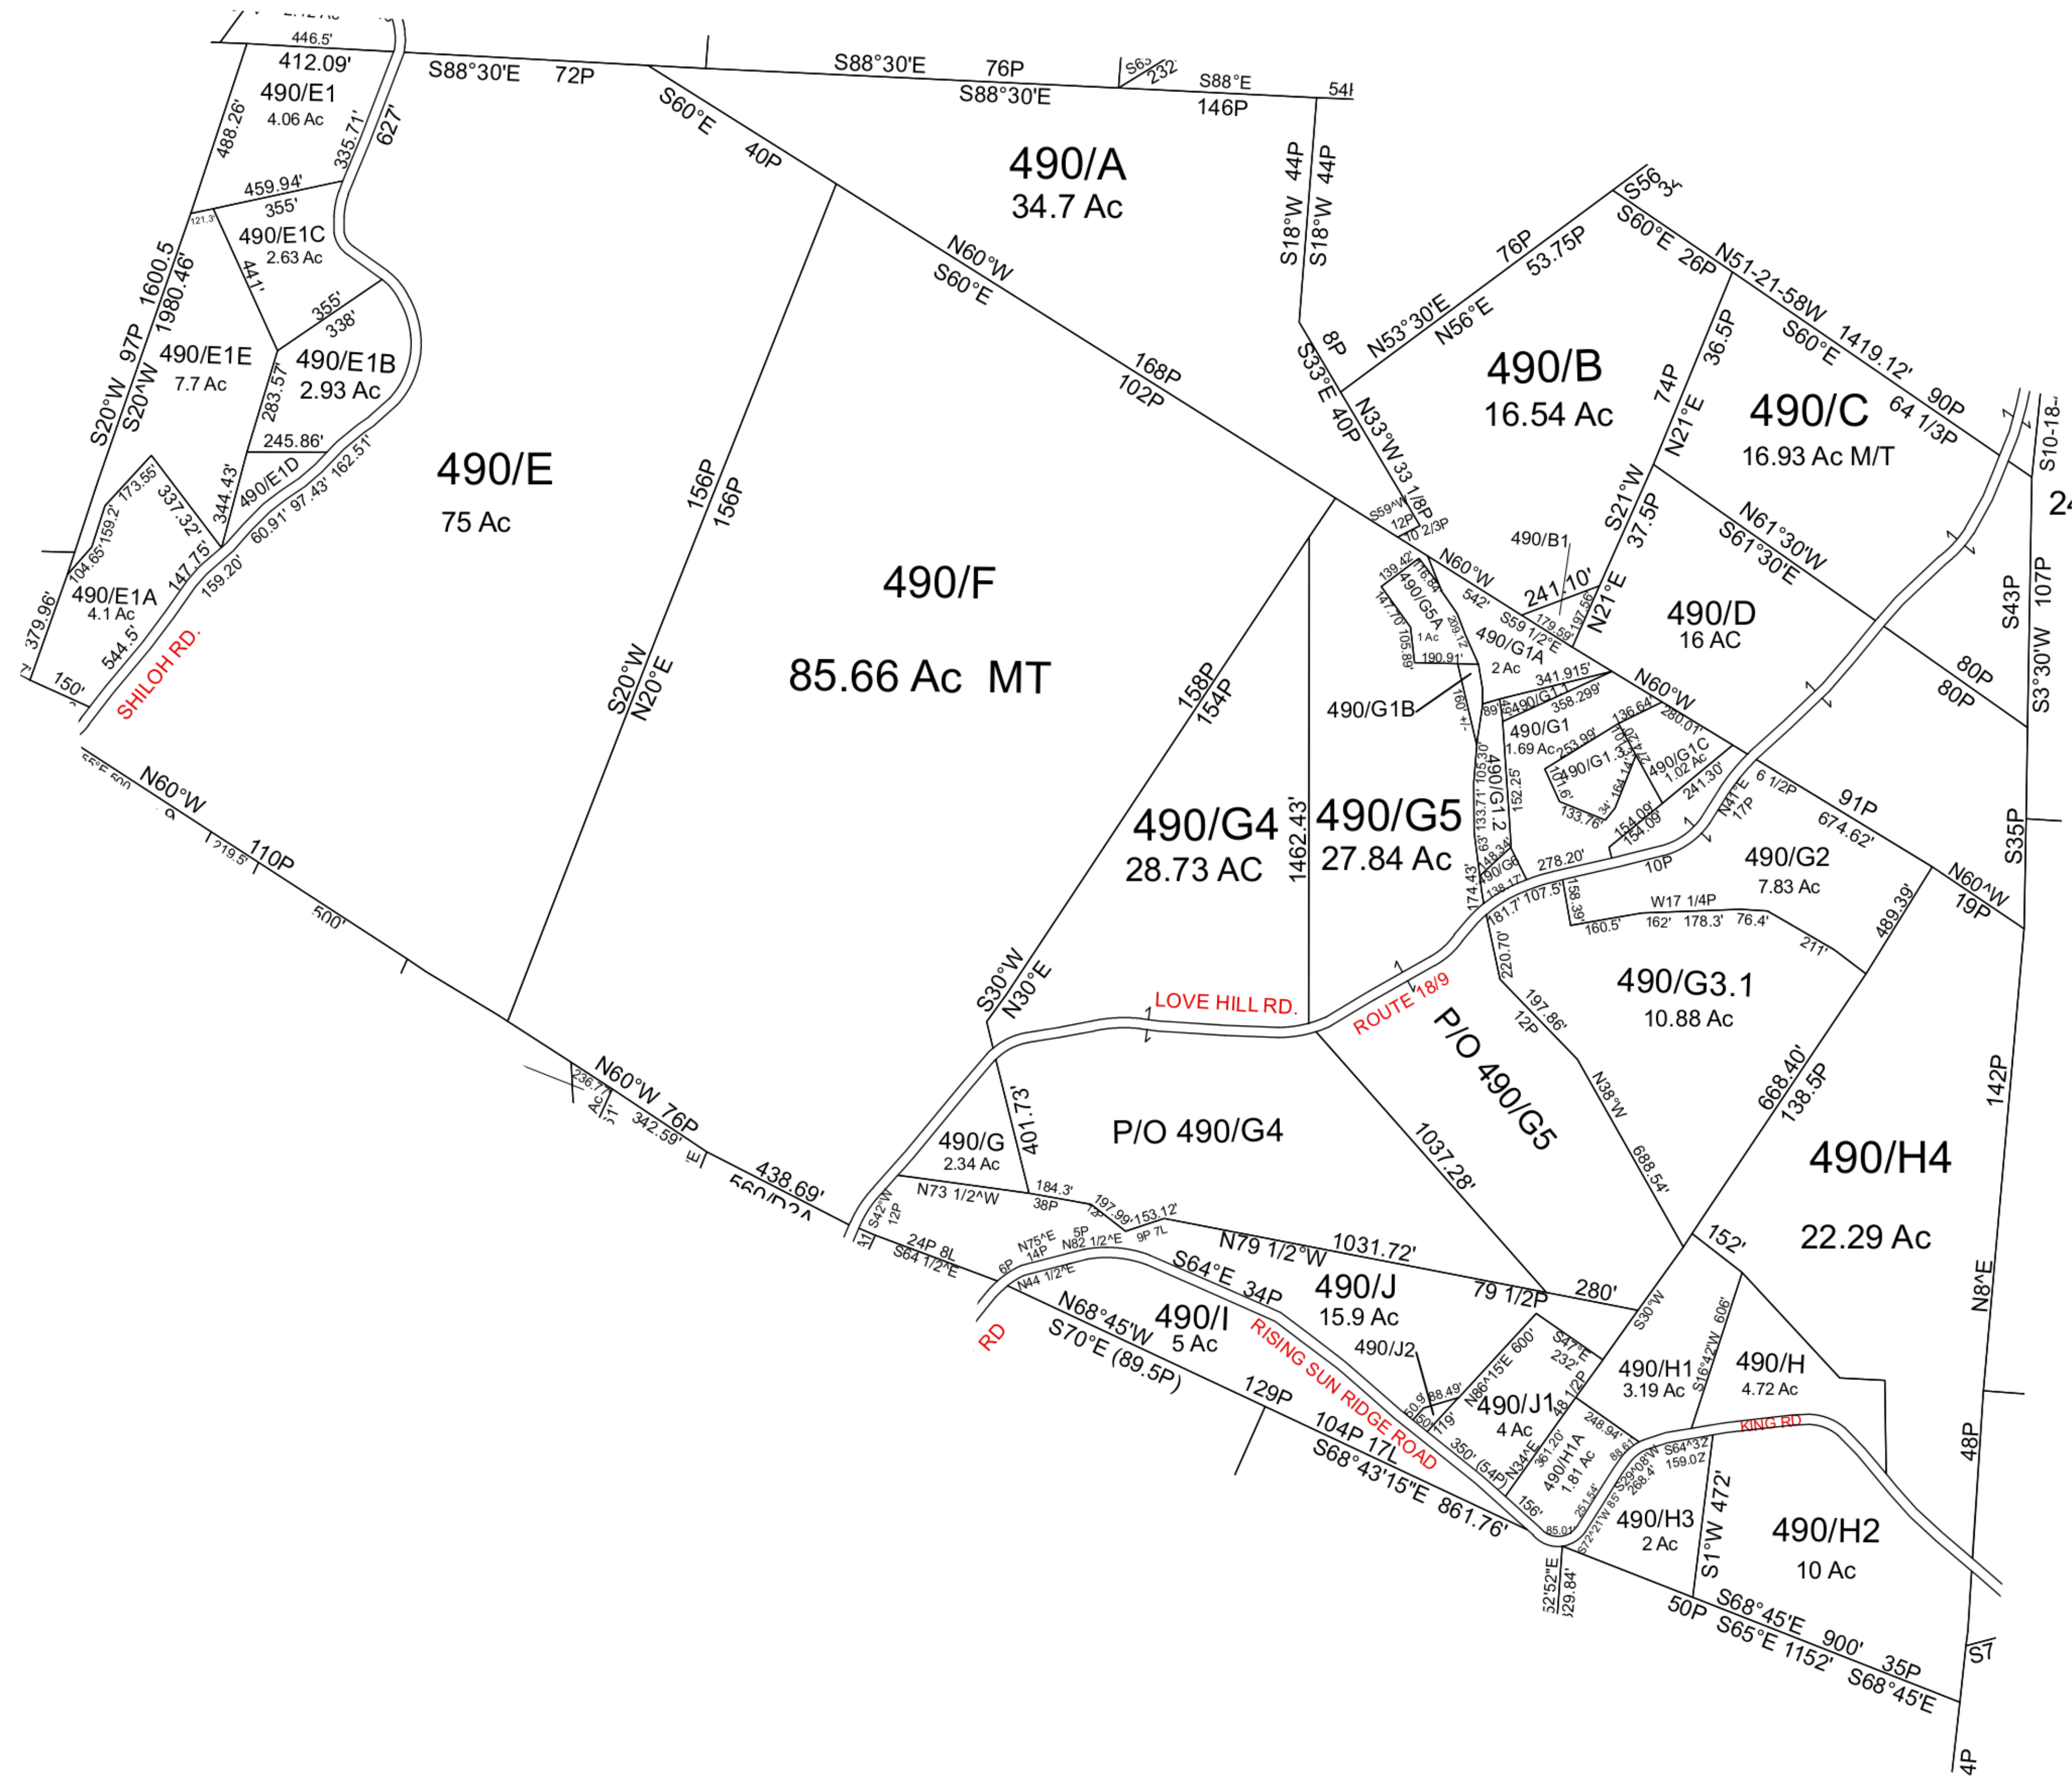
446.5'
412.09'
490/E1
4.06 Ac
488.26'
335.71'
627'
S88°30'E 72P
S88°30'E 76P
S88°30'E
S63 232
S88°E
146P
54
S60°E
40P
490/A
34.7 Ac
S18°W 44P
S18°W 44P
459.94'
355'
121.3'
490/E1C
2.63 Ac
441'
1600.5
1980.46'
S20°W 97P
S20°W
490/E1E
7.7 Ac
355'
338'
490/E1B
2.93 Ac
283.57
245.86'
490/E1D
344.43'
173.55'
337.32'
104.65'
159.2'
490/E1A
4.1 Ac
147.75'
60.91'
97.43'
162.51'
159.20'
544.5'
379.96'
150'
SHILOH RD.
490/E
75 Ac
156P
156P
N60°W
S60°E
168P
102P
490/F
85.66 Ac MT
S20°W
N20°E
S56
S60°E 26P
N51-21-58W
S60°E
1419.12'
90P
64 1/3P
76P
53.75P
N53°30'E
N56°E
8P
S33°E 40P
N33°W 33 1/8P
490/B
16.54 Ac
74P
36.5P
N21°E
490/C
16.93 Ac M/T
S10-18
24
S21°W
37.5P
N61°30'W
S61°30'E
S59°W 12P
10 2/3P
490/B1
N60°W
542'
241.10'
S59 1/2°E
179.59'
197.56'
N21°E
490/D
16 AC
S43P
107P
S3°30'W
139.42'
116.84
490/G5A
1 Ac
147.70'
105.89'
190.91'
209.12
490/G1A
2 Ac
341.915'
358.299'
490/G1B
160'+/-
490/G1
89
490/G1
1.69 Ac
N60°W
280.01'
136.64'
253.99'
490/G1.3
490/G1C
1.02 Ac
241.30'
164.14'
133.76'
154.09'
154.09'
152.25
105.30'
133.71'
490/G1.2
80P
80P
158P
154P
490/G4
28.73 AC
1462.43'
490/G5
27.84 Ac
174.43'
148.34'
490/G6
138.17'
278.20'
10P
N41°E 17P
6 1/2P
91P
674.62'
490/G2
7.83 Ac
N60°W
19P
S35P
489.39'
N60°W
110P
219.5'
500'
181.7'
107.5'
158.39'
W17 1/4P
160.5'
162'
178.3'
76.4'
211'
220.70'
490/G3.1
10.88 Ac
S30°W
N30°E
LOVE HILL RD.
ROUTE 18/9
P/O 490/G5
197.86'
12P
N38°W
688.54'
668.40'
138.5P
142P
490/H4
22.29 Ac
N60°W 76P
236.7
342.59'
438.69'
560/D2A
401.73'
490/G
2.34 Ac
P/O 490/G4
1037.28'
N73 1/2°W
184.3'
38P
197.99'
153.12'
9P 7L
S42°W 12P
24P 8L
S64 1/2°E
N75°E 14P
N82 1/2°E 5P
6P
N44 1/2°E
S64°E 34P
N79 1/2°W
1031.72'
490/J
15.9 Ac
79 1/2P
280'
152'
S30°W
N68°45'W
S70°E (89.5P)
490/I
5 Ac
RISING SUN RIDGE ROAD
RD
490/J2
88.49'
N86°15'E 600'
S47°E 232'
490/J1
4 Ac
48 1/2P
490/H1
3.19 Ac
S16°42'W 606'
490/H
4.72 Ac
KING RD
N8°E
129P
104P 17L
350' (54P)
N34°E
361.20'
490/H1A
1.81 Ac
248.94'
88.61'
S29°08'W 268.4'
S64°32' 159.02'
S68°43'15"E 861.76'
156'
25.154'
85.01'
S72°21'W 85'
490/H3
2 Ac
S1°W 472'
490/H2
10 Ac
48P
S32°52"E 329.84'
50P
S68°45'E 900'
S65°E 1152'
35P
S68°45'E
S7
4P